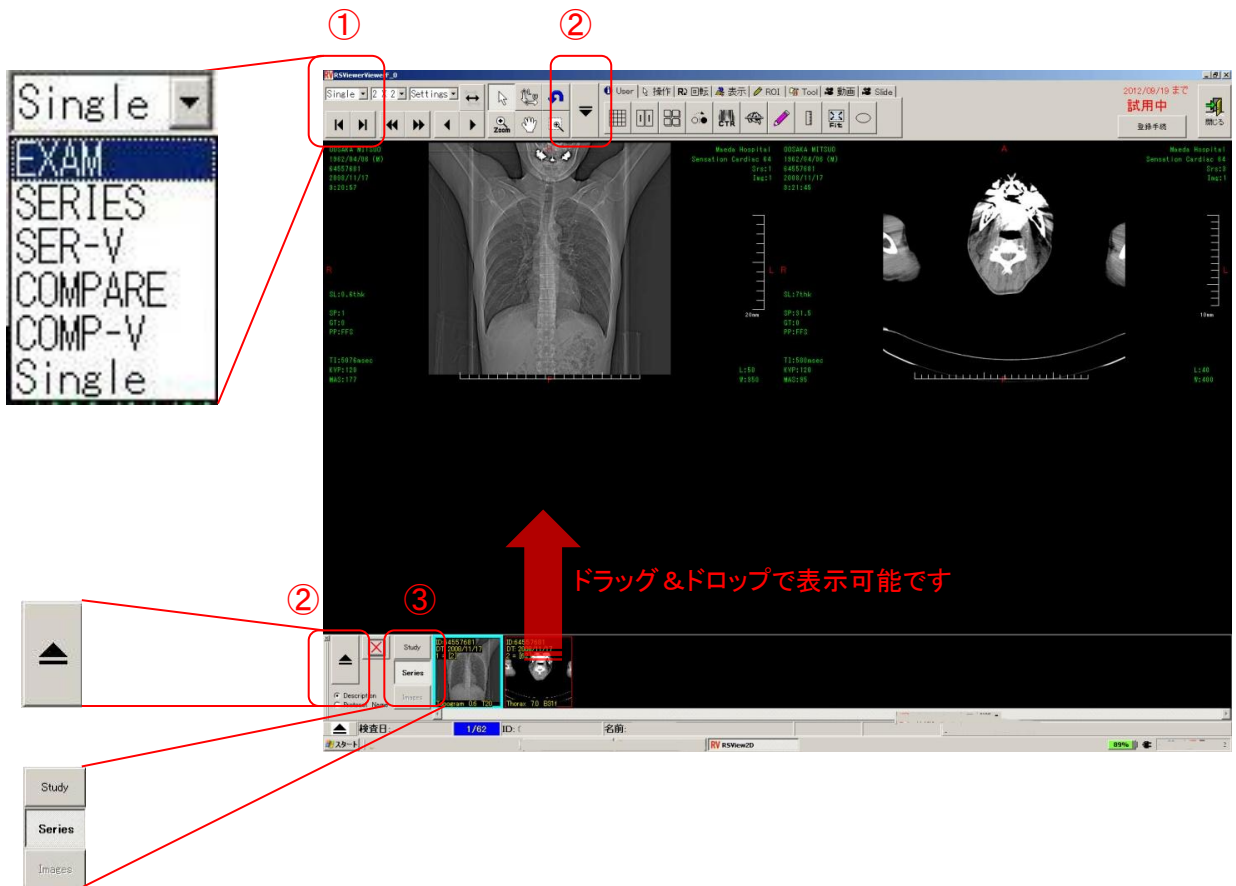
①

②

Single

EXAM
SERIES
SER-V
COMPARE
COMP-V
Single

RSViewerViewer_0

Single 2X2 Settings

Zoom

User 操作 回転 表示 ROI Tool 動画 Slide

CTR

2012/09/19 まで
試用中
登録手続
閉じる

OOSAKA MITSUO
1962/04/06 (M)
64557681
2008/11/17
9:20:57

Maeda Hospital
Sensation Cardiac 64
Srs:1
Img:1

OOSAKA MITSUO
1962/04/06 (M)
64557681
2008/11/17
9:21:46

Maeda Hospital
Sensation Cardiac 64
Srs:3
Img:1

R
L
R
L
A

SL:0.6thk
SP:1
GT:0
PP:FFS
TI:5076msec
KVP:120
MAS:177

20mm
L:50
W:350

SL:7thk
SP:31.5
GT:0
PP:FFS
TI:500msec
KVP:120
MAS:95

10mm
L:40
W:400

ドラッグ &ドロップで表示可能です

②

③

Study
Series
Images

Description
Protocol Name

ID:64557681
DT:2008/11/17
1 = 1
Topogram 0.6 T20

ID:64557681
DT:2008/11/17
2 = 30
Thorax 7.0 B31f

検査日:
1/62
ID:
名前:

スタート
RSView2D
89%

Study
Series
Images